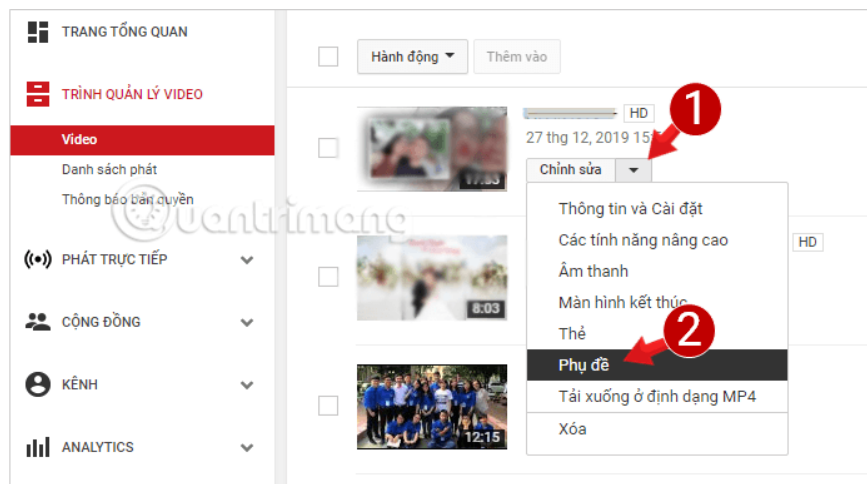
TRANG TỔNG QUAN

TRÌNH QUẢN LÝ VIDEO

Video

Danh sách phát

Thông báo bản quyền

PHÁT TRỰC TIẾP

CỘNG ĐỒNG

KÊNH

ANALYTICS

Hành động

Thêm vào

HD

27 thg 12, 2019 15:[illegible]

17:33

1

Chỉnh sửa

Thông tin và Cài đặt

Các tính năng nâng cao

Âm thanh

Màn hình kết thúc

Thẻ

Phụ đề

Tải xuống ở định dạng MP4

Xóa

HD

8:03

2

12:15

quantrimang